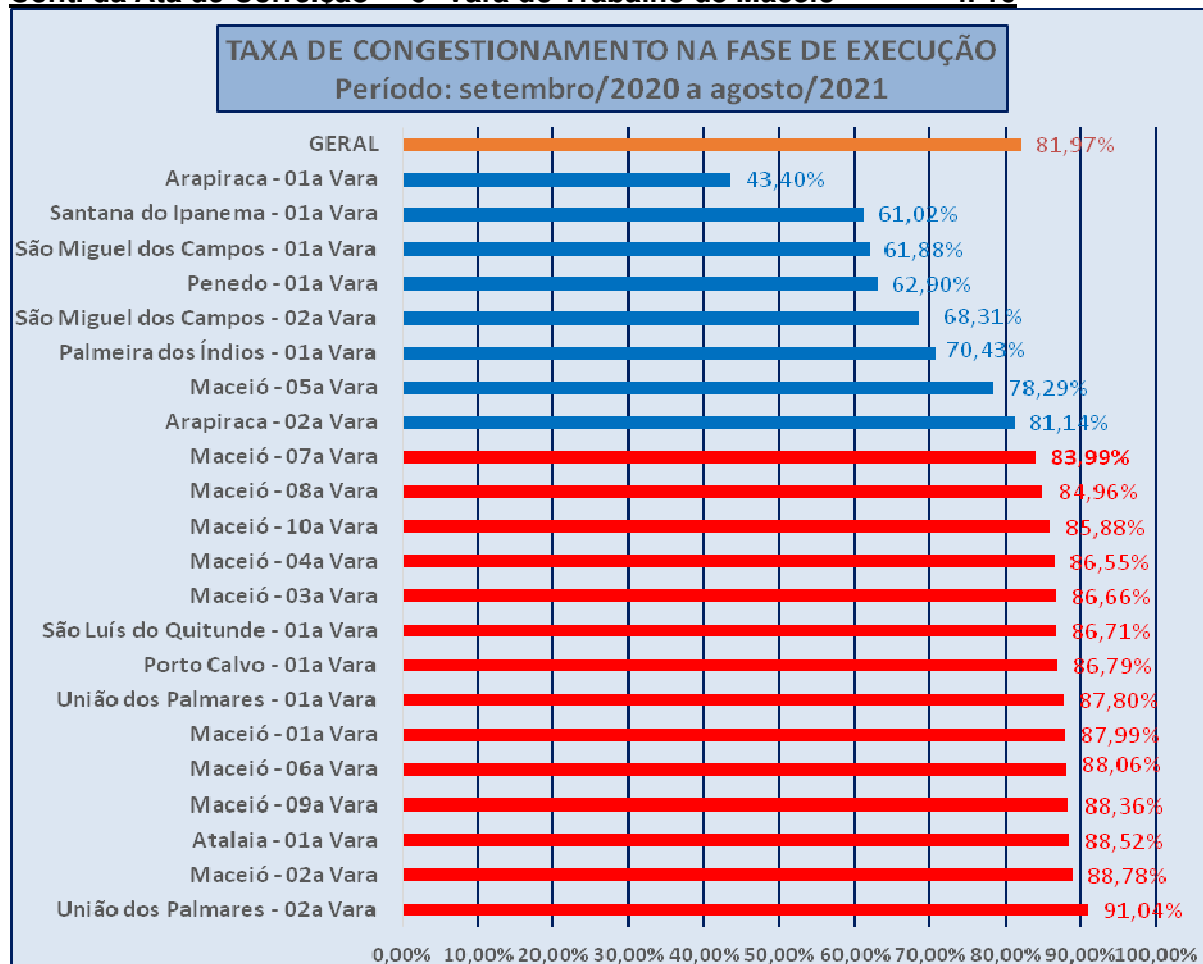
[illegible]

TAXA DE CONGESTIONAMENTO NA FASE DE EXECUÇÃO
Período: setembro/2020 a agosto/2021

GERAL 81,97%
Arapiraca - 01a Vara 43,40%
Santana do Ipanema - 01a Vara 61,02%
São Miguel dos Campos - 01a Vara 61,88%
Penedo - 01a Vara 62,90%
São Miguel dos Campos - 02a Vara 68,31%
Palmeira dos Índios - 01a Vara 70,43%
Maceió - 05a Vara 78,29%
Arapiraca - 02a Vara 81,14%
Maceió - 07a Vara 83,99%
Maceió - 08a Vara 84,96%
Maceió - 10a Vara 85,88%
Maceió - 04a Vara 86,55%
Maceió - 03a Vara 86,66%
São Luís do Quitunde - 01a Vara 86,71%
Porto Calvo - 01a Vara 86,79%
União dos Palmares - 01a Vara 87,80%
Maceió - 01a Vara 87,99%
Maceió - 06a Vara 88,06%
Maceió - 09a Vara 88,36%
Atalaia - 01a Vara 88,52%
Maceió - 02a Vara 88,78%
União dos Palmares - 02a Vara 91,04%

0,00% 10,00% 20,00% 30,00% 40,00% 50,00% 60,00% 70,00% 80,00% 90,00% 100,00%